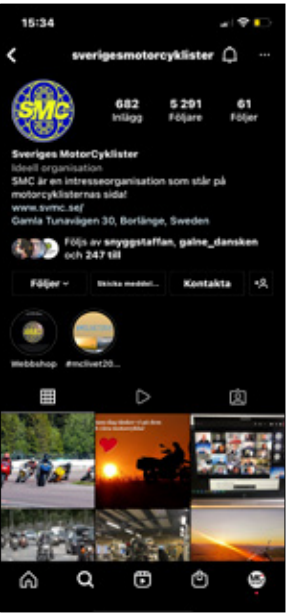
15:34

sverigesmotorcyklister

SMC

682
Inlägg

5 291
Följare

61
Följer

Sveriges MotorCyklister
Ideell organisation
SMC är en intresseorganisation som står på motorcyklisternas sida!
www.svmc.se/
Gamla Tunavägen 30, Borlänge, Sweden

Följs av snyggstaffan, galne_dansken och 247 till

Följer

Skicka meddel...

Kontakta

Webbshop

#mclivet20...

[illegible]